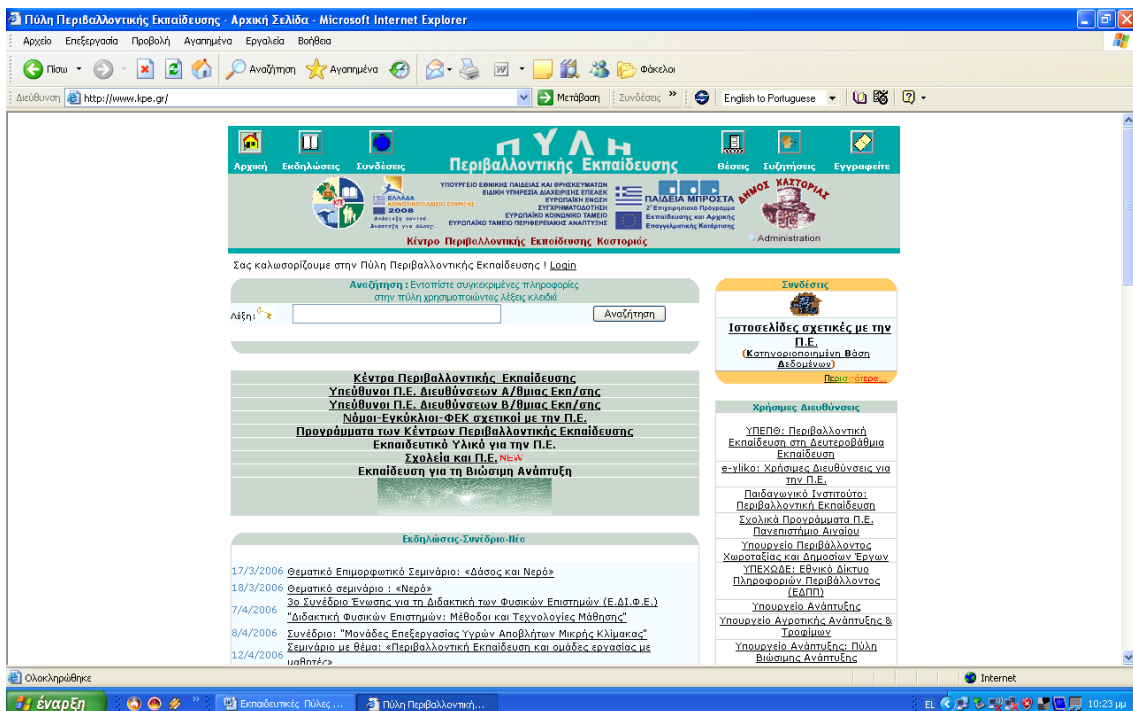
Πύλη Περιβαλλοντικής Εκπαίδευσης - Αρχική Σελίδα - Microsoft Internet Explorer

Αρχείο Επεξεργασία Προβολή Αγαπημένα Εργαλεία Βοήθεια

Πίσω Αναζήτηση Αγαπημένα Φάκελοι

Διεύθυνση http://www.kpe.gr/ Μετάβαση Συνδέσεις » English to Portuguese

Αρχική Εκδηλώσεις Συνδέσεις ΠΥΛΗ Περιβαλλοντικής Εκπαίδευσης Θέσεις Συζητήσεις Εγγραφείτε

ΕΛΛΑΔΑ 2008 ΥΠΟΥΡΓΕΙΟ ΕΘΝΙΚΗΣ ΠΑΙΔΕΙΑΣ ΚΑΙ ΘΡΗΣΚΕΥΜΑΤΩΝ ΕΙΔΙΚΗ ΥΠΗΡΕΣΙΑ ΔΙΑΧΕΙΡΙΣΗΣ ΕΠΕΑΕΚ ΕΥΡΩΠΑΪΚΗ ΕΝΩΣΗ ΣΥΓΧΡΗΜΑΤΟΔΟΤΗΣΗ ΕΥΡΩΠΑΪΚΟ ΚΟΙΝΩΝΙΚΟ ΤΑΜΕΙΟ ΕΥΡΩΠΑΪΚΟ ΤΑΜΕΙΟ ΠΕΡΙΦΕΡΕΙΑΚΗΣ ΑΝΑΠΤΥΞΗΣ ΠΑΙΔΕΙΑ ΜΠΡΟΣΤΑ 2ο Επιχειρησιακό Πρόγραμμα Εκπαίδευσης και Αρχικής Επαγγελματικής Κατάρτισης ΔΗΜΟΣ ΚΑΣΤΟΡΙΑΣ

Κέντρο Περιβαλλοντικής Εκπαίδευσης Καστοριάς Administration

Σας καλωσορίζουμε στην Πύλη Περιβαλλοντικής Εκπαίδευσης ! Login

Αναζήτηση : Εντοπίστε συγκεκριμένες πληροφορίες στην πύλη χρησιμοποιώντας λέξεις κλειδιά

Λέξη: Αναζήτηση

Κέντρα Περιβαλλοντικής Εκπαίδευσης
Υπεύθυνοι Π.Ε. Διευθύνσεων Α/θμιας Εκπ/σης
Υπεύθυνοι Π.Ε. Διευθύνσεων Β/θμιας Εκπ/σης
Νόμοι-Εγκύκλιοι-ΦΕΚ σχετικοί με την Π.Ε.
Προγράμματα των Κέντρων Περιβαλλοντικής Εκπαίδευσης
Εκπαιδευτικό Υλικό για την Π.Ε.
Σχολεία και Π.Ε. NEW
Εκπαίδευση για τη Βιώσιμη Ανάπτυξη

Εκδηλώσεις-Συνέδρια-Νέα

17/3/2006 Θεματικό Επιμορφωτικό Σεμινάριο: «Δάσος και Νερό»
18/3/2006 Θεματικό σεμινάριο : «Νερό»
7/4/2006 3ο Συνέδριο Ένωσης για τη Διδακτική των Φυσικών Επιστημών (Ε.ΔΙ.Φ.Ε.) "Διδακτική Φυσικών Επιστημών: Μέθοδοι και Τεχνολογίες Μάθησης"
8/4/2006 Συνέδριο: "Μονάδες Επεξεργασίας Υγρών Αποβλήτων Μικρής Κλίμακας"
12/4/2006 Σεμινάριο με θέμα: «Περιβαλλοντική Εκπαίδευση και ομάδες εργασίας με μαθητές»

Συνδέσεις
Ιστοσελίδες σχετικές με την Π.Ε.
(Κατηγοριοποιημένη Βάση Δεδομένων)
Περισσότερα...

Χρήσιμες Διευθύνσεις
ΥΠΕΠΘ: Περιβαλλοντική Εκπαίδευση στη Δευτεροβάθμια Εκπαίδευση
e-yliko: Χρήσιμες Διευθύνσεις για την Π.Ε.
Παιδαγωγικό Ινστιτούτο: Περιβαλλοντική Εκπαίδευση
Σχολικά Προγράμματα Π.Ε. Πανεπιστημίου Αιγαίου
Υπουργείο Περιβάλλοντος Χωροταξίας και Δημοσίων Έργων
ΥΠΕΧΩΔΕ: Εθνικό Δίκτυο Πληροφοριών Περιβάλλοντος (ΕΔΠΠ)
Υπουργείο Ανάπτυξης
Υπουργείο Αγροτικής Ανάπτυξης & Τροφίμων
Υπουργείο Ανάπτυξης: Πύλη Βιώσιμης Ανάπτυξης

Ολοκληρώθηκε Internet

έναρξη Εκπαιδευτικές Πύλες ... Πύλη Περιβαλλοντική... EL 10:23 μμ